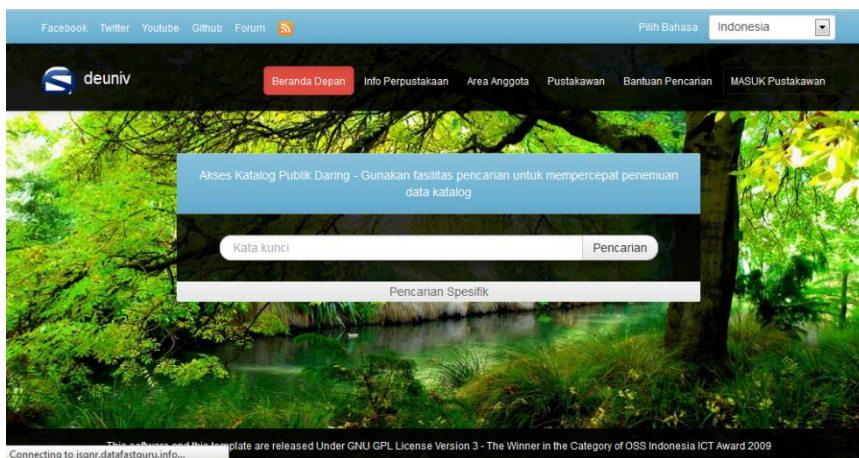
Facebook Twitter Youtube Github Forum

Pilih Bahasa Indonesia

deuniv

Beranda Depan Info Perpustakaan Area Anggota Pustakawan Bantuan Pencarian MASUK Pustakawan

Akses Katalog Publik Daring - Gunakan fasilitas pencarian untuk mempercepat penemuan data katalog

Kata kunci

Pencarian

Pencarian Spesifik

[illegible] plate are released Under GNU GPL License Version 3 - The Winner in the Category of OSS Indonesia ICT Award 2009

Connecting to jsgnr.datafastguru.info...